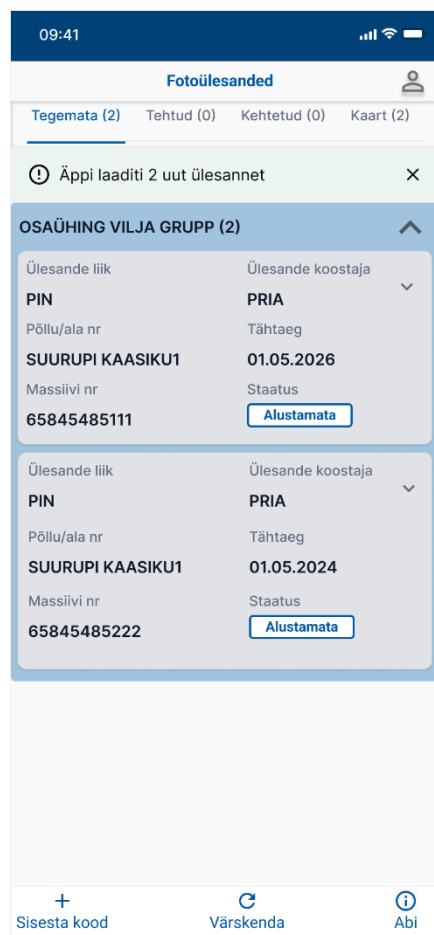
09:41

Fotoülesanded

Tegemata (2) Tehtud (0) Kehtetud (0) Kaart (2)

Äppi laaditi 2 uut ülesannet

OSAÜHING VILJA GRUPP (2)

Ülesande liik
PIN
Ülesande koostaja
PRIA
Põllu/ala nr
SUURUPI KAASIKU1
Tähtaeg
01.05.2026
Massiivi nr
65845485111
Staatus
Alustamata

Ülesande liik
PIN
Ülesande koostaja
PRIA
Põllu/ala nr
SUURUPI KAASIKU1
Tähtaeg
01.05.2024
Massiivi nr
65845485222
Staatus
Alustamata

Sisesta kood Värskenda Abi